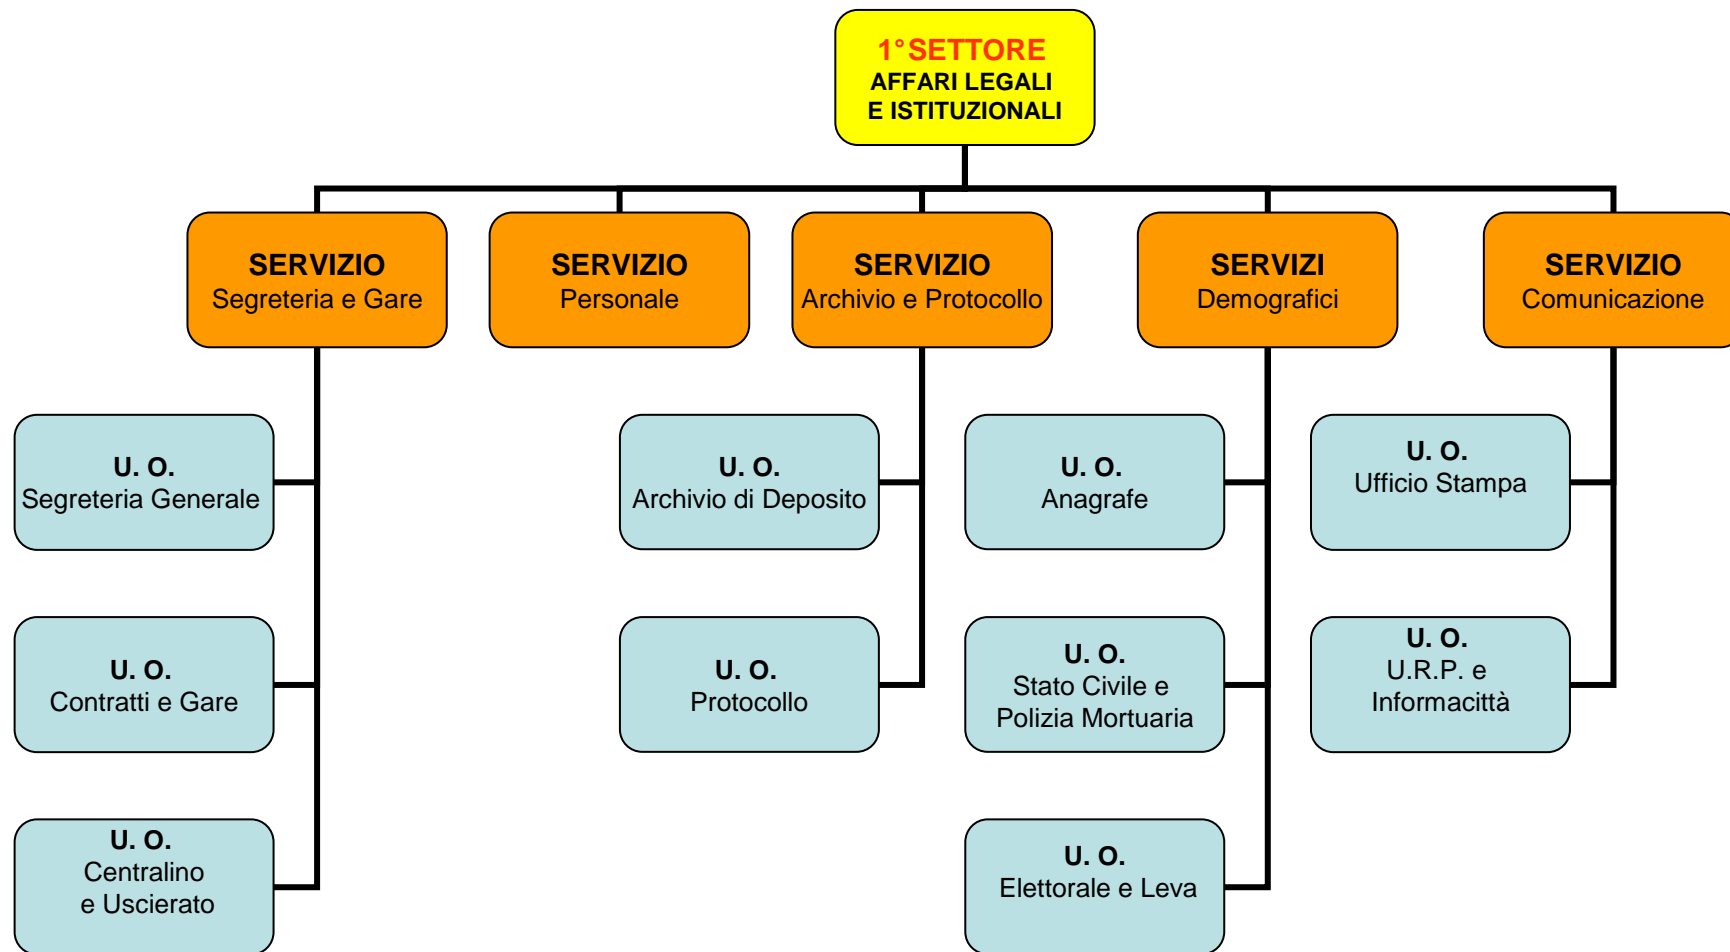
1° SETTORE
AFFARI LEGALI
E ISTITUZIONALI

SERVIZIO
Segreteria e Gare

SERVIZIO
Personale

SERVIZIO
Archivio e Protocollo

SERVIZI
Demografici

SERVIZIO
Comunicazione

U. O.
Segreteria Generale

U. O.
Contratti e Gare

U. O.
Centralino
e Uscierato

U. O.
Archivio di Deposito

U. O.
Protocollo

U. O.
Anagrafe

U. O.
Stato Civile e
Polizia Mortuaria

U. O.
Elettorale e Leva

U. O.
Ufficio Stampa

U. O.
U.R.P. e
Informacittà